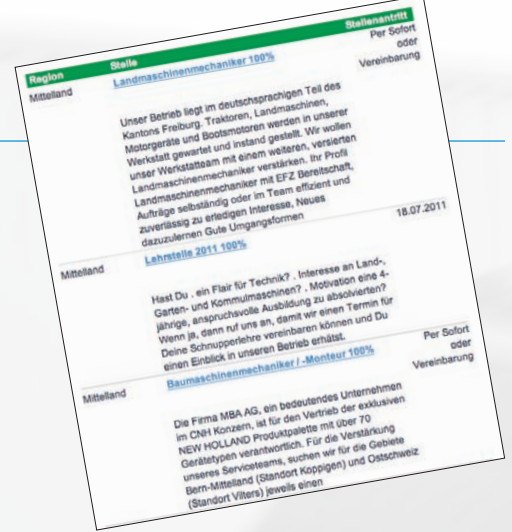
| Region | Stelle | Stellenantritt |
|---|---|---|
| Mittelland | Landmaschinenmechaniker 100% Unser Betrieb liegt im deutschsprachigen Teil des Kantons Freiburg. Traktoren, Landmaschinen, Motorgeräte und Bootsmotoren werden in unserer Werkstatt gewartet und instand gestellt. Wir wollen unser Werkstatteam mit einem weiteren, versierten Landmaschinenmechaniker verstärken. Ihr Profil Landmaschinenmechaniker mit EFZ Bereitschaft, Aufträge selbständig oder im Team effizient und zuverlässig zu erledigen Interesse, Neues dazuzulernen Gute Umgangsformen | Per Sofort oder Vereinbarung |
| Mittelland | Lehrstelle 2011 100% Hast Du . ein Flair für Technik? . Interesse an Land-, Garten- und Kommunalmaschinen? . Motivation eine 4-jährige, anspruchsvolle Ausbildung zu absolvierten? Wenn ja, dann ruf uns an, damit wir einen Termin für Deine Schnupperlehre vereinbaren können und Du einen Einblick in unseren Betrieb erhältst. | 18.07.2011 |
| Mittelland | Baumaschinenmechaniker / -Monteur 100% Die Firma MBA AG, ein bedeutendes Unternehmen im CNH Konzern, ist für den Vertrieb der exklusiven NEW HOLLAND Produktpalette mit über 70 Gerätetypen verantwortlich. Für die Verstärkung unseres Serviceteams, suchen wir für die Gebiete Bern-Mittelland (Standort Koppigen) und Ostschweiz (Standort Vilters) jeweils einen | Per Sofort oder Vereinbarung |